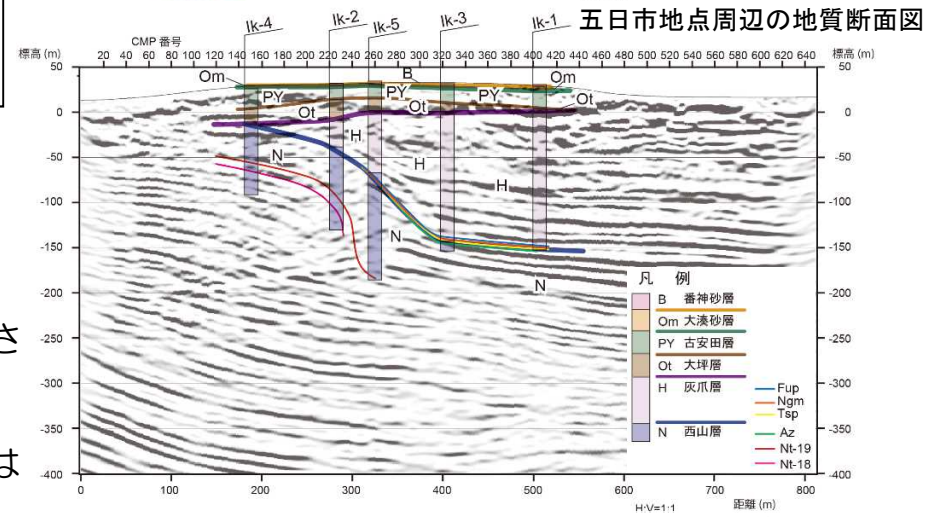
五日市地点周辺の地質断面図

Ik-4 Ik-2 Ik-5 Ik-3 Ik-1

CMP 番号
20 40 60 80 100 120 140 160 180 200 220 240 260 280 300 320 340 360 380 400 420 440 460 480 500 520 540 560 580 600 620 640

標高 (m)
50
0
-50
-100
-150
-200
-250
-300
-350
-400

標高 (m)
50
0
-50
-100
-150
-200
-250
-300
-350
-400

Om B Om PY PY PY Ot Ot Ot H H H N N N

凡 例
B 番神砂層
Om 大湊砂層
PY 古安田層
Ot 大坪層
H 灰爪層
N 西山層

Fup
Ngm
Tsp
Az
Nt-19
Nt-18

0 100 200 300 400 500 600 700 800
距離 (m)
H:V=1:1

さ
は